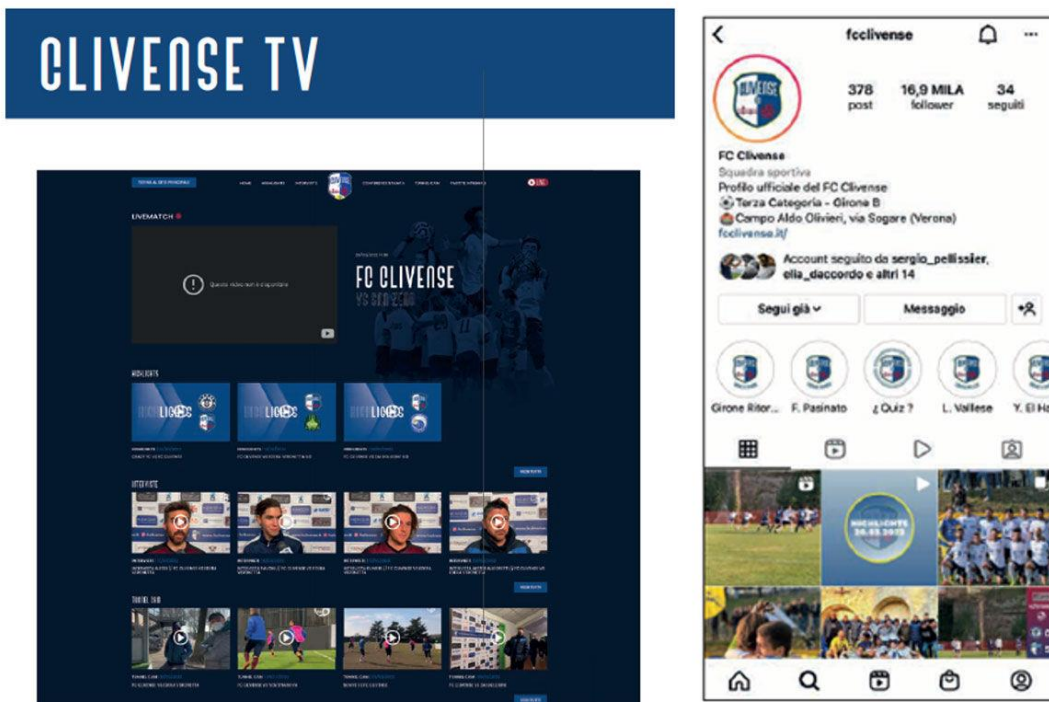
CLIVENSE TV

TORNA AL SITO PRINCIPALE HOME HIGHLIGHTS INTERVISTE CONFERENZE STAMPA TORNEI CLIVENSE

LIVEMATCH

Questo video non è disponibile

FC CLIVENSE
VS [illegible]

HIGHLIGHTS

HIGHLIGHTS

HIGHLIGHTS

HIGHLIGHTS

INTERVISTE

TUTTI I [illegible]

fcclivense

378 post
16,9 MILA follower
34 seguiti

FC Clivense
Squadra sportiva
Profilo ufficiale del FC Clivense
Terza Categoria - Girone B
Campo Aldo Olivieri, via Sogare (Verona)
fcclivense.it/

Account seguito da sergio_pellissier, elia_daccordo e altri 14

Segui già
Messaggio

Girone Ritor...
F. Pasinato
¿ Quiz ?
L. Vallese
Y. El Ha

HIGHLIGHTS
26.12.2012